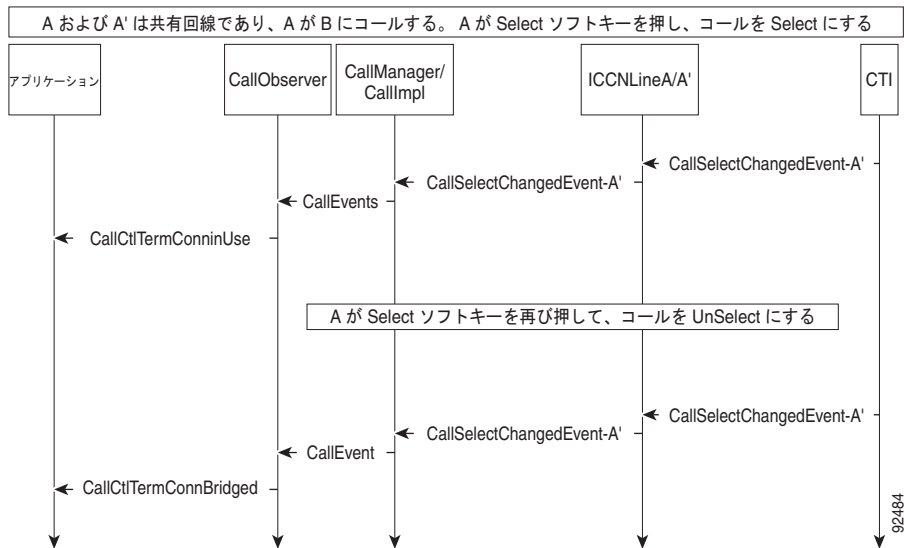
A および A' は共有回線であり、A が B にコールする。 A が Select ソフトキーを押し、コールを Select にする

アプリケーション

CallObserver

CallManager/ CallImpl

ICCNLineA/A'

CTI

CallSelectChangedEvent-A'

CallSelectChangedEvent-A'

CallEvents

CallCtlTermConninUse

A が Select ソフトキーを再び押して、コールを UnSelect にする

CallSelectChangedEvent-A'

CallSelectChangedEvent-A'

CallEvent

CallCtlTermConnBridged

92484